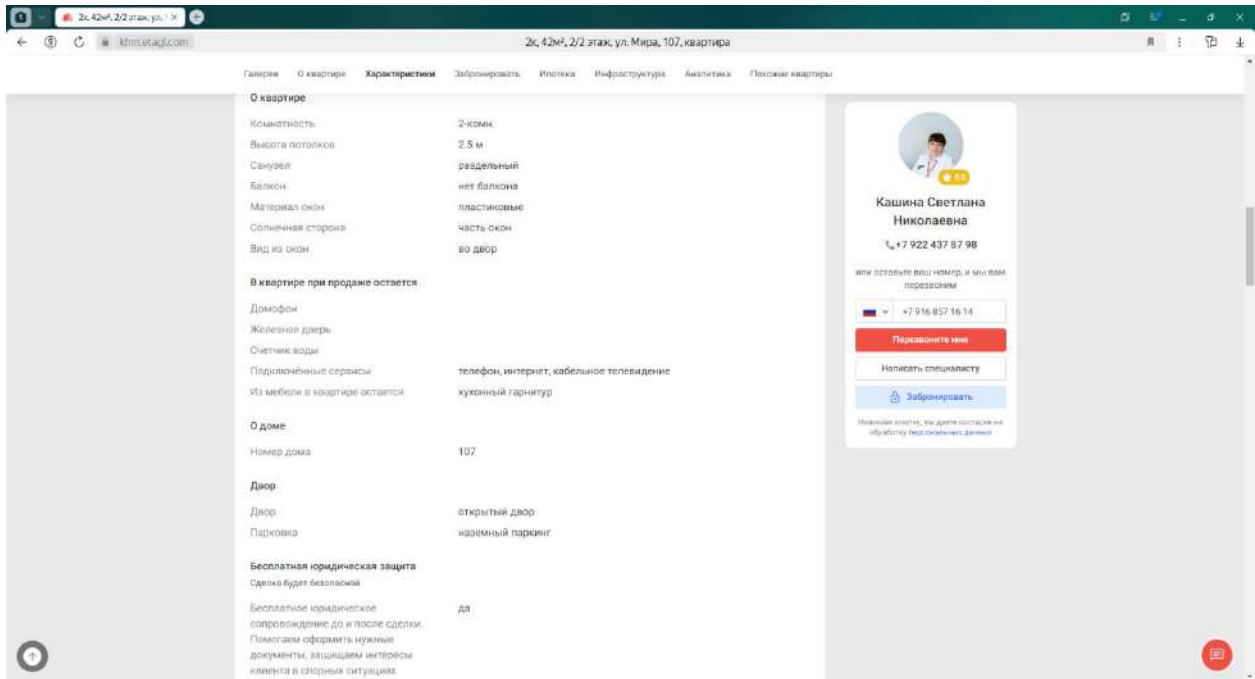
2к, 42м², 2/2 этаж, ул. Ми ×

khm.etagi.com

2к, 42м², 2/2 этаж, ул. Мира, 107, квартира

Галерея О квартире Характеристики Забронировать Ипотека Инфраструктура Аналитика Похожие квартиры

О квартире

| | |
|---|---|
| Комнатность | 2-комн. |
| Высота потолков | 2.5 м |
| Санузел | раздельный |
| Балкон | нет балкона |
| Материал окон | пластиковые |
| Солнечная сторона | часть окон |
| Вид из окон | во двор |

В квартире при продаже остается

| | |
|---|---|
| Домофон | |
| Железная дверь | |
| Счетчик воды | |
| Подключённые сервисы | телефон, интернет, кабельное телевидение |
| Из мебели в квартире остается | кухонный гарнитур |

О доме

| | |
|---|---|
| Номер дома | 107 |

Двор

| | |
|---|---|
| Двор | открытый двор |
| Парковка | наземный паркинг |

Бесплатная юридическая защита
Сделка будет безопасной

| | |
|---|---|
| Бесплатное юридическое сопровождение до и после сделки. Помогаем оформить нужные документы, защищаем интересы клиента в спорных ситуациях | да |

5.0

Кашина Светлана Николаевна

+7 922 437 87 98

или оставьте ваш номер, и мы вам перезвоним

+7 916 857 16 14

Перезвоните мне

Написать специалисту

Забронировать

Нажимая кнопку, вы даете согласие на обработку персональных данных